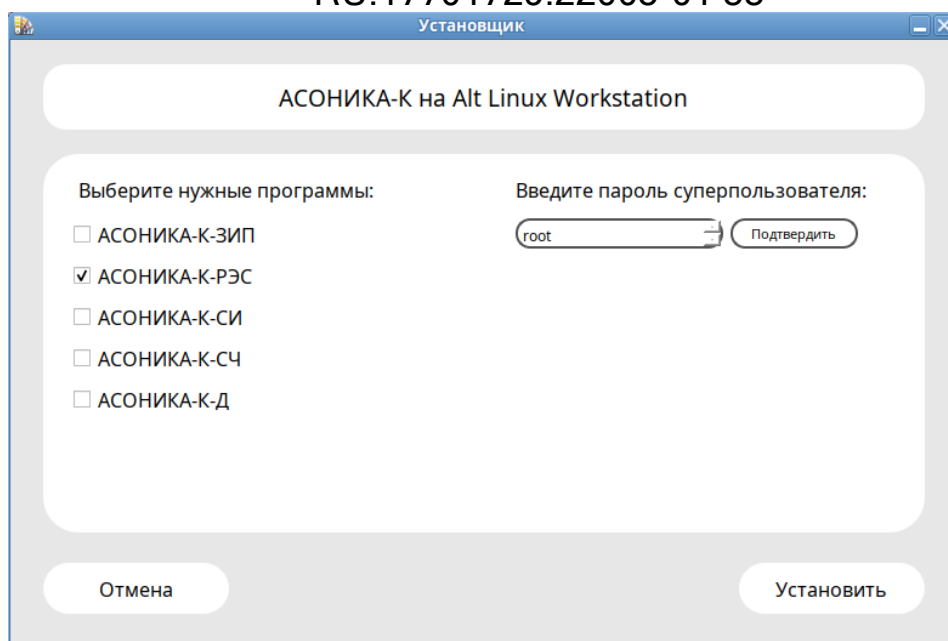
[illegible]

Установщик

АСОНИКА-К на Alt Linux Workstation

Выберите нужные программы:

☐ АСОНИКА-К-ЗИП

☑ АСОНИКА-К-РЭС

☐ АСОНИКА-К-СИ

☐ АСОНИКА-К-СЧ

☐ АСОНИКА-К-Д

Введите пароль суперпользователя:

root

Подтвердить

Отмена

Установить